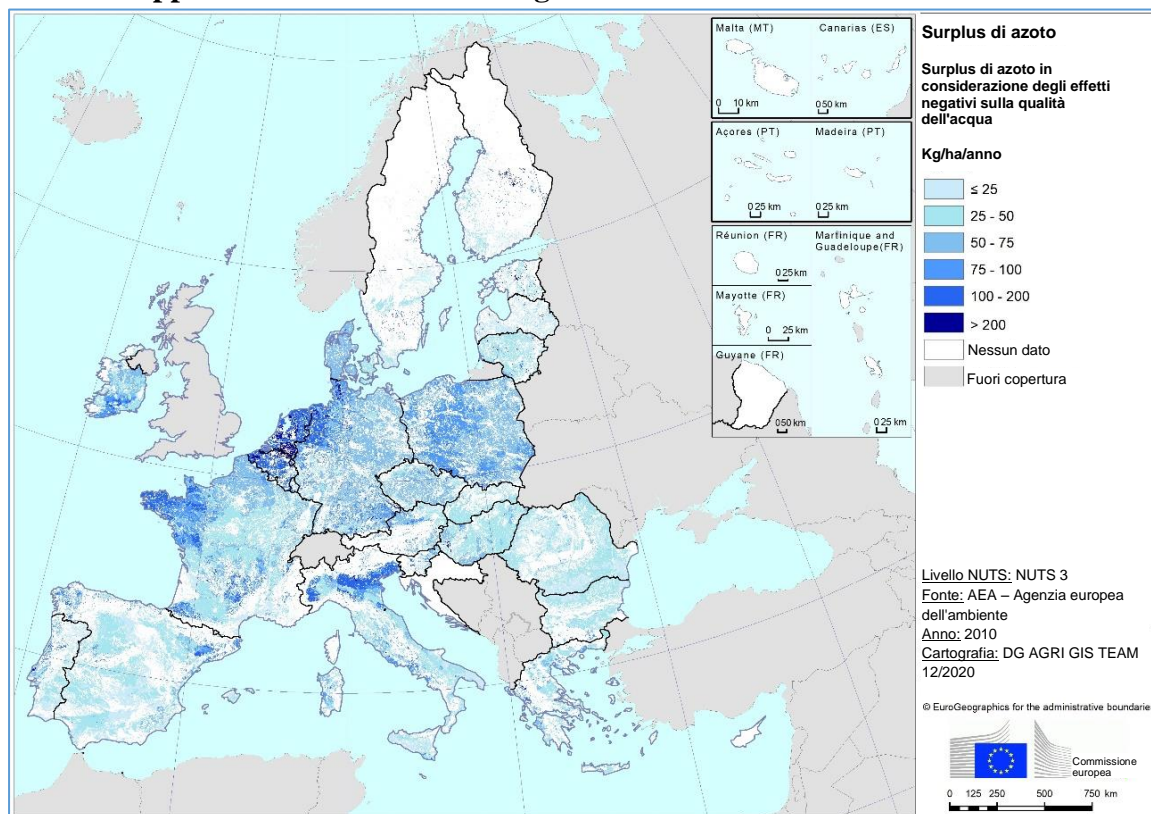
Surplus di azoto

Surplus di azoto in considerazione degli effetti negativi sulla qualità dell'acqua

Kg/ha/anno

≤ 25
25 - 50
50 - 75
75 - 100
100 - 200
> 200
Nessun dato
Fuori copertura

Malta (MT)
0 10 km
Canarias (ES)
0 50 km
Açores (PT)
0 25 km
Madeira (PT)
0 25 km
Réunion (FR)
0 25 km
Martinique and Guadeloupe(FR)
0 25 km
Mayotte (FR)
0 25 km
Guyane (FR)
0 50 km

Livello NUTS: NUTS 3
Fonte: AEA – Agenzia europea dell'ambiente
Anno: 2010
Cartografia: DG AGRI GIS TEAM 12/2020

© EuroGeographics for the administrative boundarie

Commissione europea

0 125 250 500 750 km